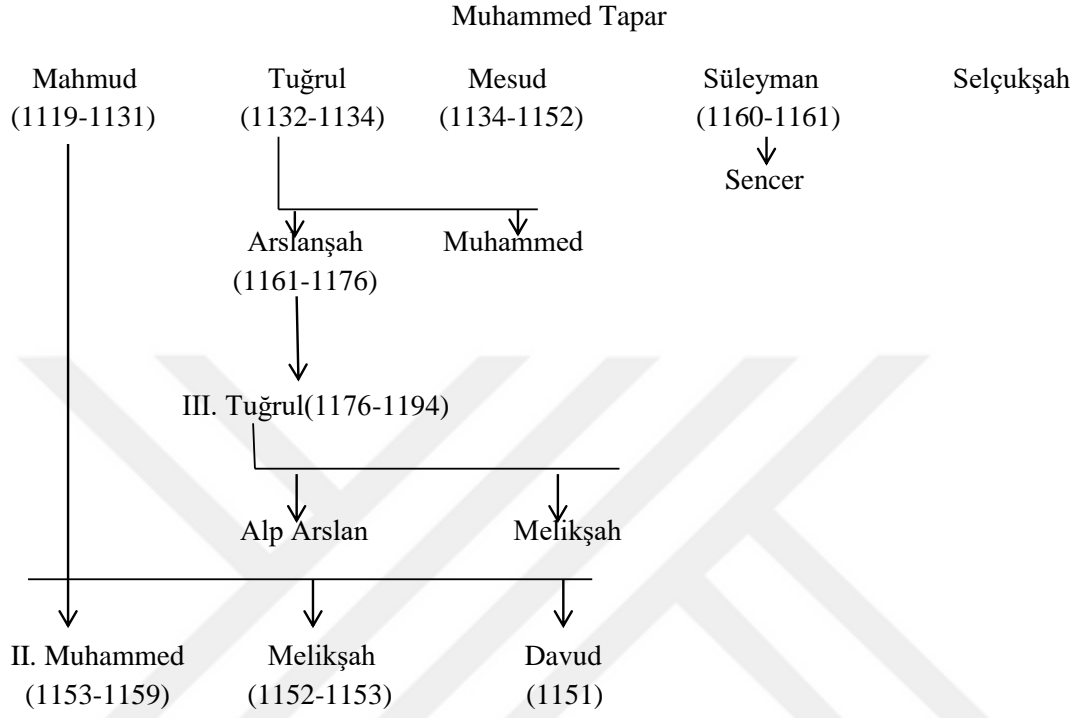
Muhammed Tapar

Mahmud (1119-1131)

Tuğrul (1132-1134)

Mesud (1134-1152)

Süleyman (1160-1161)

Selçukşah

Sencer

Arslanşah (1161-1176)

Muhammed

III. Tuğrul(1176-1194)

Alp Arslan

Melikşah

II. Muhammed (1153-1159)

Melikşah (1152-1153)

Davud (1151)